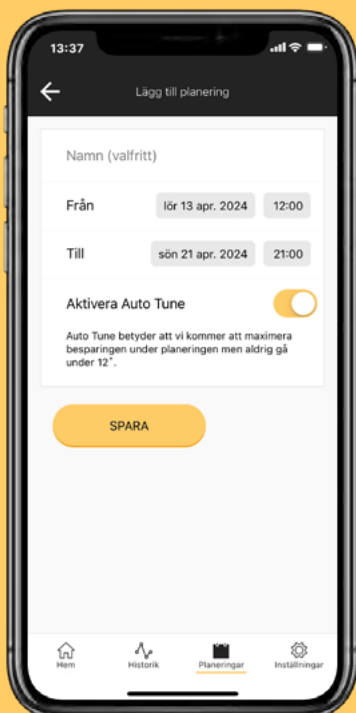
13:37

Lägg till planering

Namn (valfritt)

Från lör 13 apr. 2024 12:00

Till sön 21 apr. 2024 21:00

Aktivera Auto Tune

Auto Tune betyder att vi kommer att maximera besparingen under planeringen men aldrig gå under 12°.

SPARA

Hem Historik Planeringar Inställningar